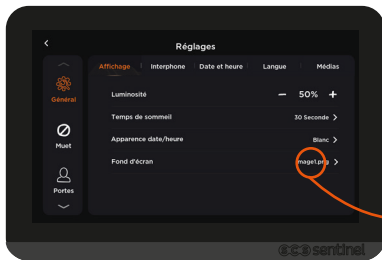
<

Réglages

Général

Muet

Portes

Affichage | Interphone | Date et heure | Langue | Médias

Luminosité − 50% +

Temps de sommeil 30 Seconde >

Apparence date/heure Blanc >

Fond d'écran mage1.png >

sentinel